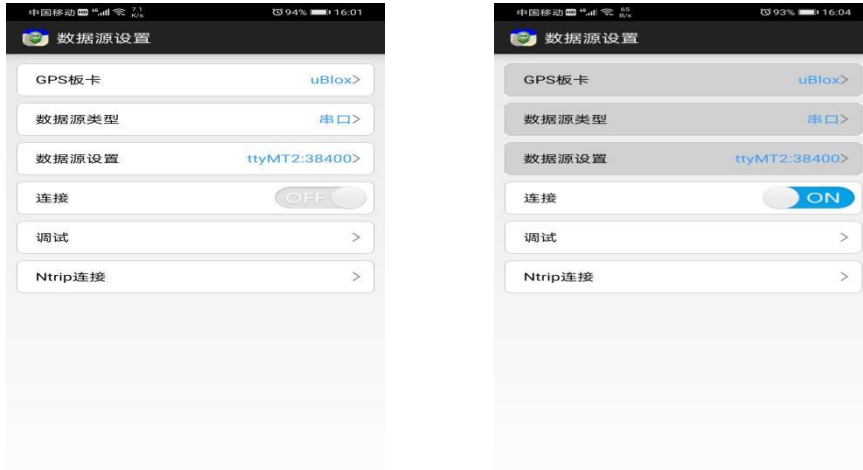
中国移动 7.1 K/s 94% 16:01

数据源设置

GPS板卡 uBlox>

数据源类型 串口>

数据源设置 ttyMT2:38400>

连接 OFF

调试 >

Ntrip连接 >

中国移动 65 B/s 93% 16:04

数据源设置

GPS板卡 uBlox>

数据源类型 串口>

数据源设置 ttyMT2:38400>

连接 ON

调试 >

Ntrip连接 >